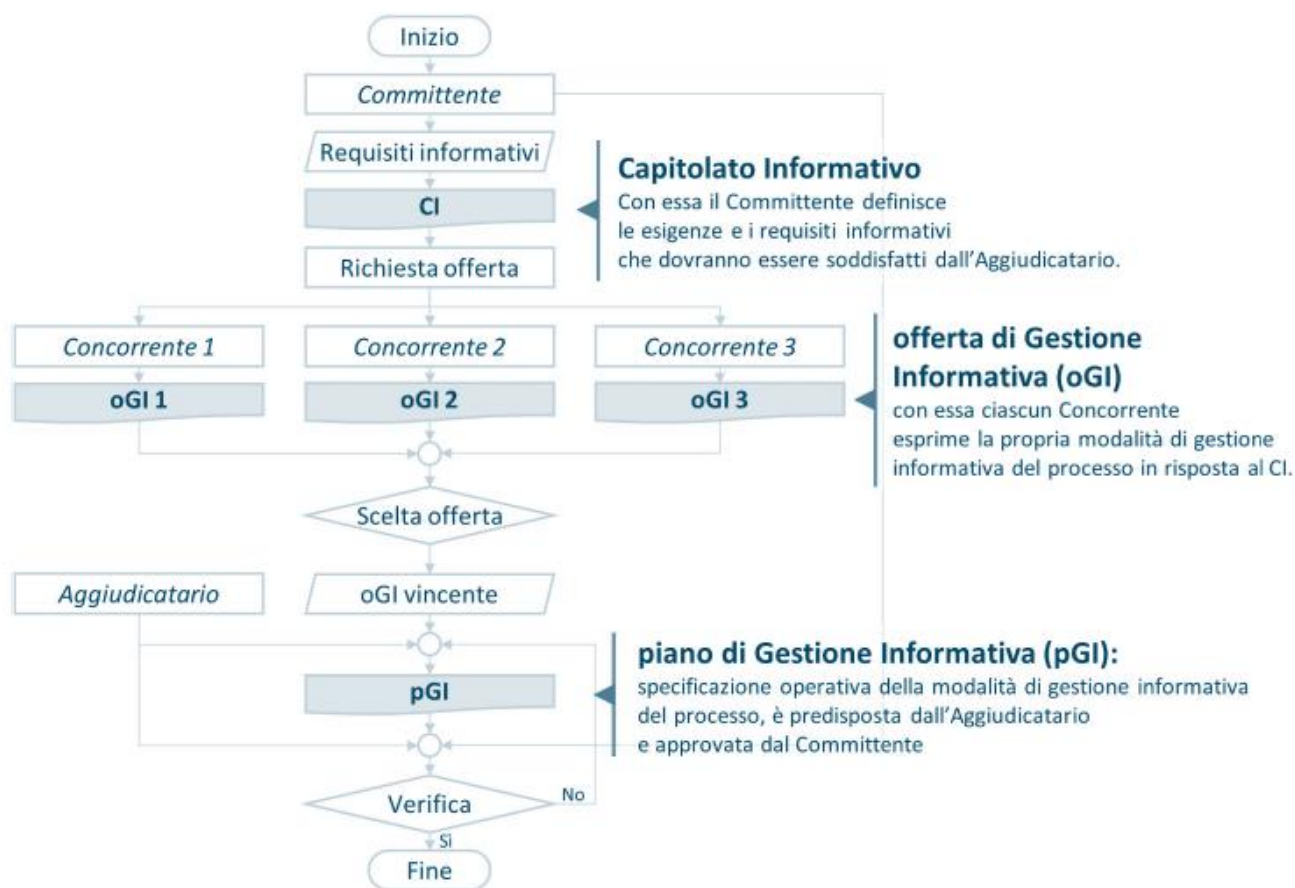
Inizio

Committente

Requisiti informativi

CI

Richiesta offerta

Capitolato Informativo
Con essa il Committente definisce le esigenze e i requisiti informativi che dovranno essere soddisfatti dall'Aggiudicatario.

Concorrente 1

oGI 1

Concorrente 2

oGI 2

Concorrente 3

oGI 3

offerta di Gestione Informativa (oGI)
con essa ciascun Concorrente esprime la propria modalità di gestione informativa del processo in risposta al CI.

Scelta offerta

Aggiudicatario

oGI vincente

pGI

piano di Gestione Informativa (pGI):
specificazione operativa della modalità di gestione informativa del processo, è predisposta dall'Aggiudicatario e approvata dal Committente

Verifica

No

Sì

Fine